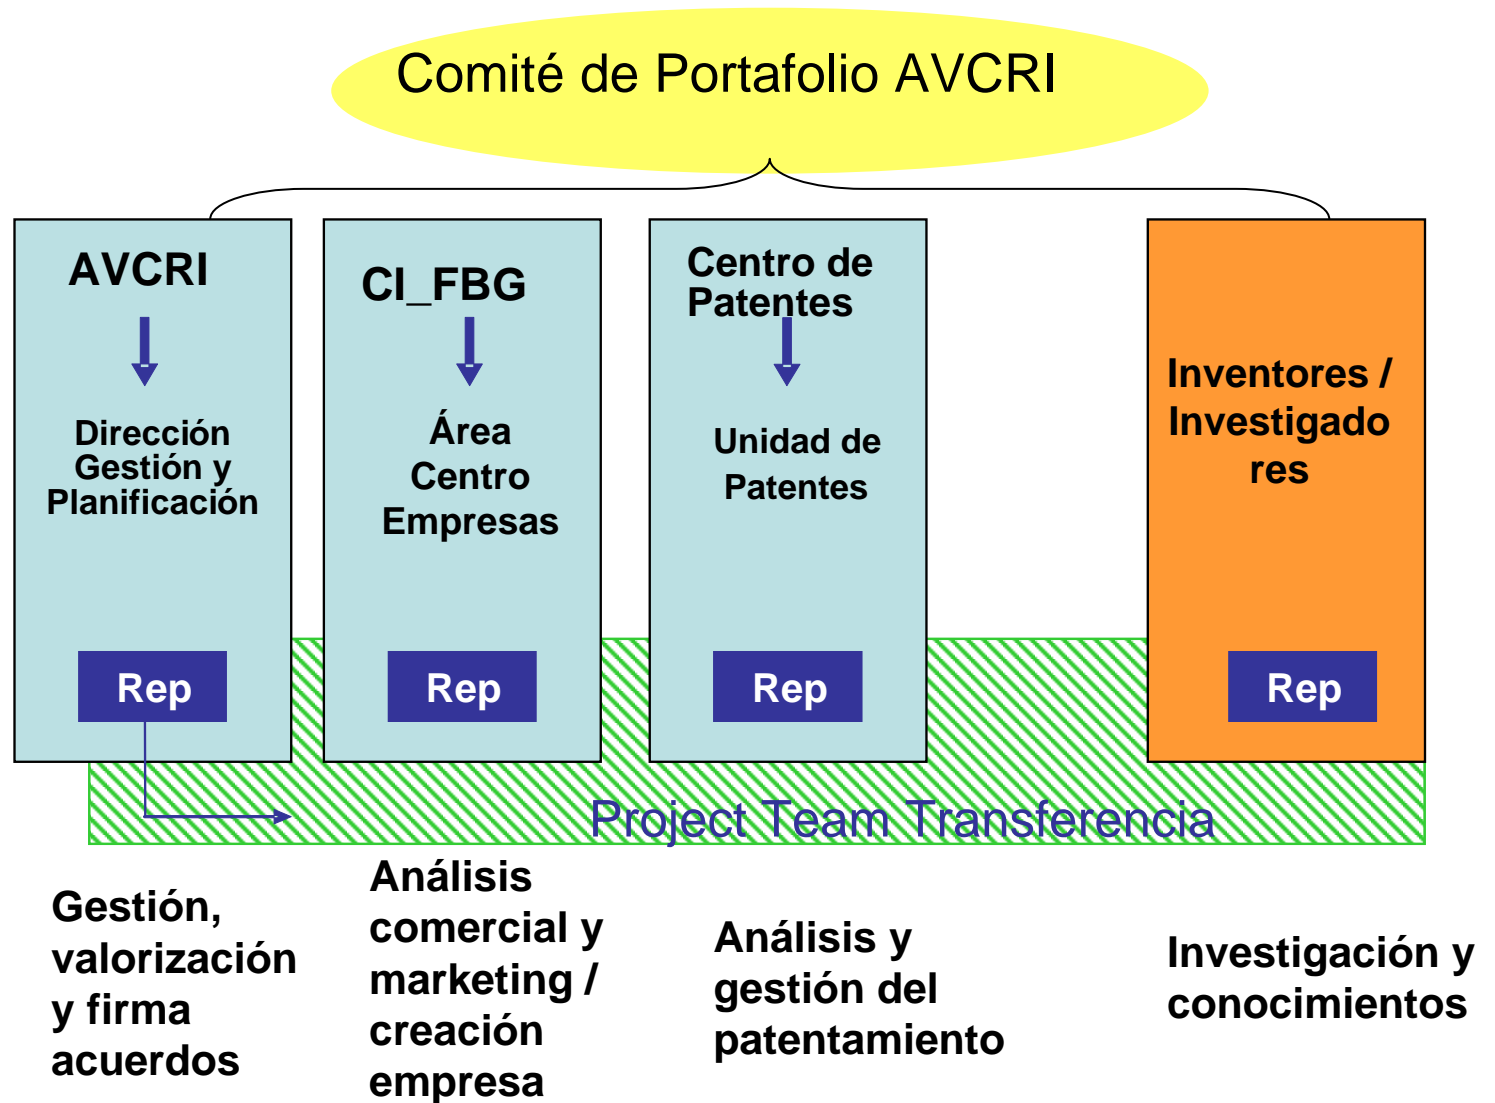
Comité de Portafolio AVCRI

AVCRI

Dirección Gestión y Planificación

Rep

CI_FBG

Área Centro Empresas

Rep

Centro de Patentes

Unidad de Patentes

Rep

Inventores / Investigado res

Rep

Project Team Transferencia

Gestión, valorización y firma acuerdos

Análisis comercial y marketing / creación empresa

Análisis y gestión del patentamiento

Investigación y conocimientos